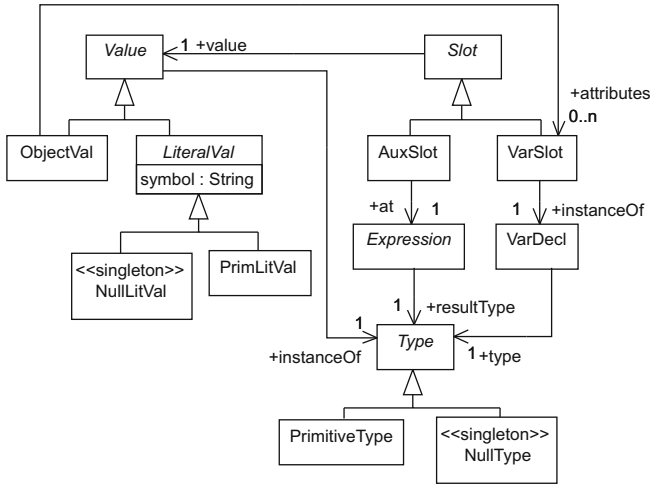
Value
1 +value
Slot
+attributes
0..n
ObjectVal
LiteralVal
symbol : String
AuxSlot
VarSlot
+at
1
1
+instanceOf
Expression
VarDecl
<<singleton>>
NullLitVal
PrimLitVal
1
+resultType
1
+instanceOf
Type
1 +type
PrimitiveType
<<singleton>>
NullType